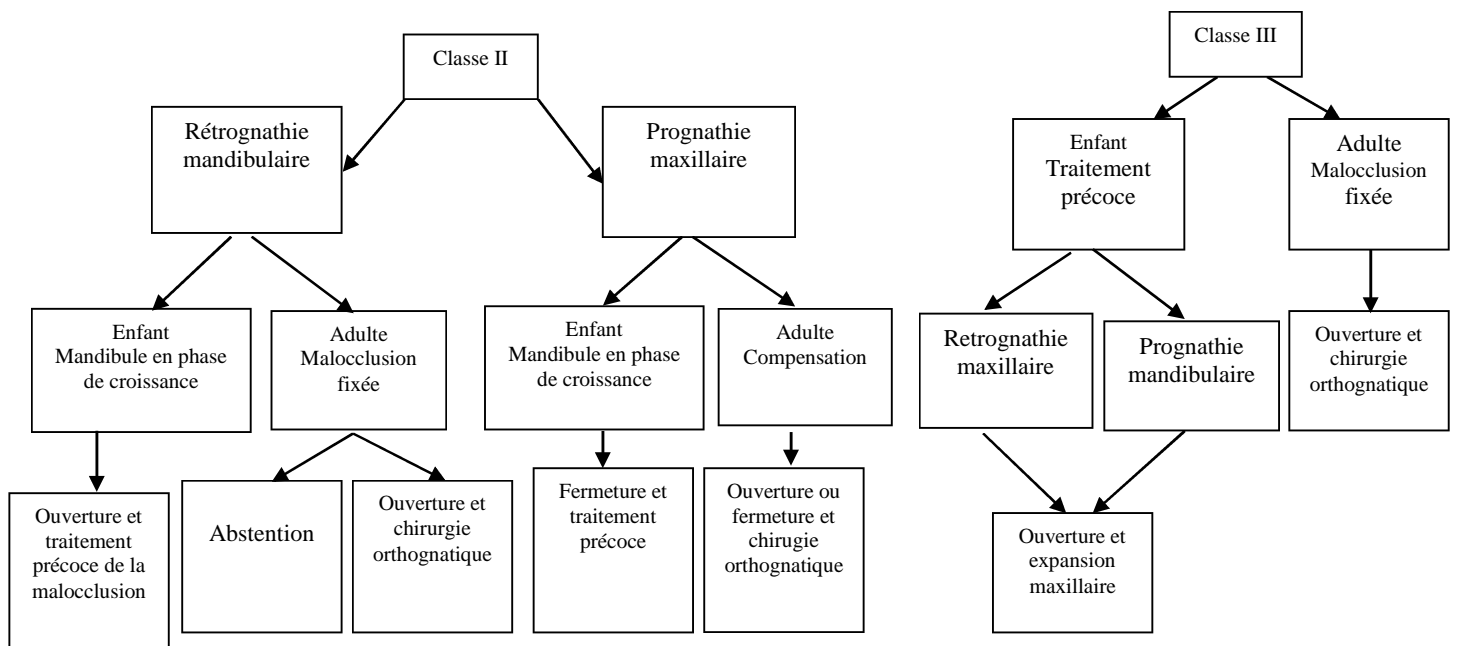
Classe II

Rétrognathie mandibulaire

Prognathie maxillaire

Enfant
Mandibule en phase de croissance

Adulte
Malocclusion fixée

Enfant
Mandibule en phase de croissance

Adulte
Compensation

Ouverture et traitement précoce de la malocclusion

Abstention

Ouverture et chirurgie orthognatique

Fermeture et traitement précoce

Ouverture ou fermeture et chirugie orthognatique

Classe III

Enfant
Traitement précoce

Adulte
Malocclusion fixée

Retrognathie maxillaire

Prognathie mandibulaire

Ouverture et chirurgie orthognatique

Ouverture et expansion maxillaire